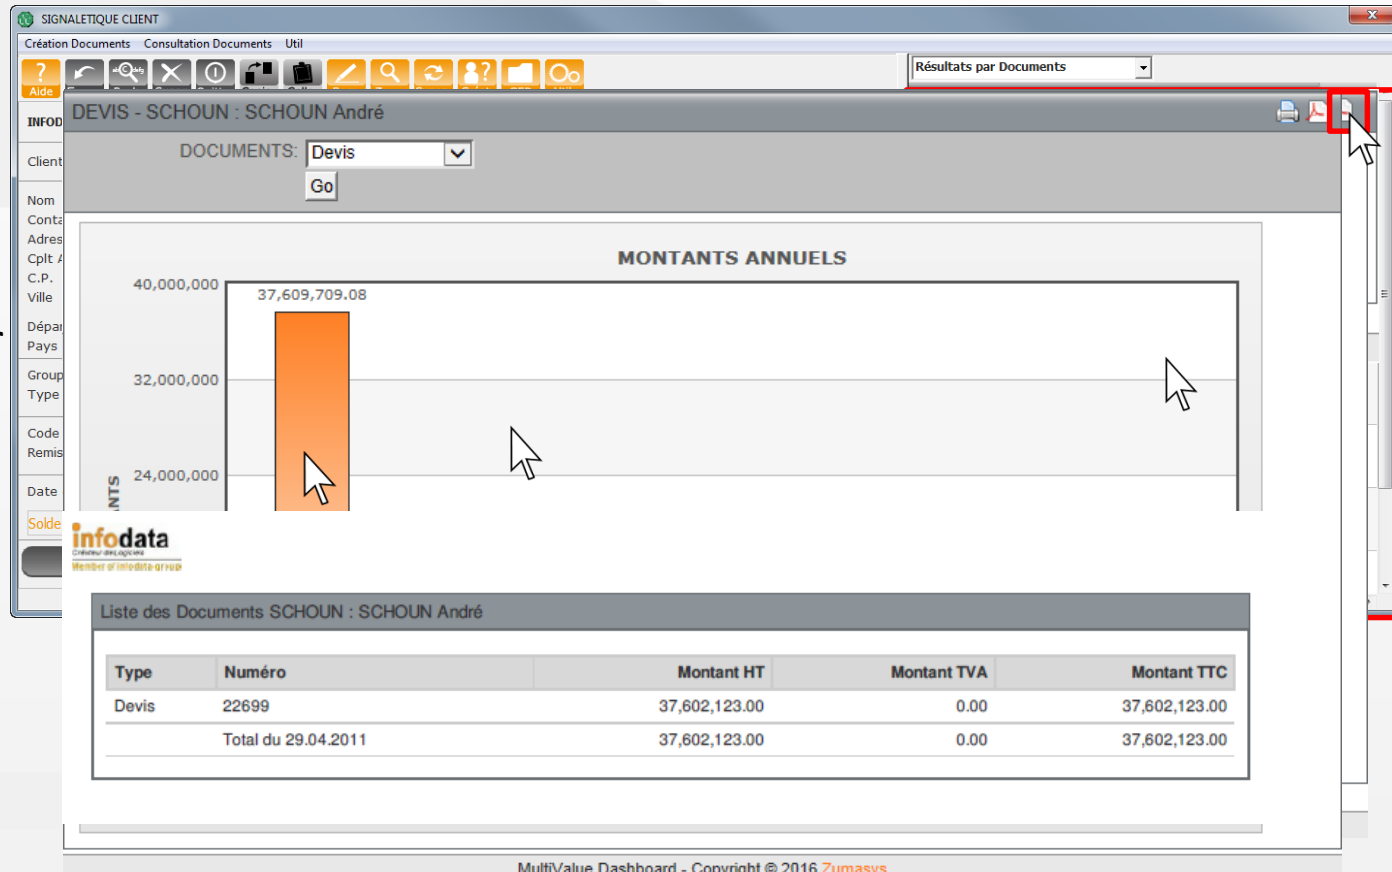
SIGNALETIQUE CLIENT

Création Documents Consultation Documents Util

Aide

Résultats par Documents

INFOD

Client

Nom
Conta
Adres
Cplt
C.P.
Ville

Dépar
Pays

Group
Type

Code
Remis

Date

Solde

DEVIS - SCHOUN : SCHOUN André

DOCUMENTS: Devis

Go

MONTANTS ANNUELS

40,000,000
37,609,709.08
32,000,000
24,000,000
NTS

infodata
Créateur de Logiciels
Member of infodata group

Liste des Documents SCHOUN : SCHOUN André

| Type | Numéro | Montant HT | Montant TVA | Montant TTC |
|---|---|---|---|---|
| Devis | 22699 | 37,602,123.00 | 0.00 | 37,602,123.00 |
| | Total du 29.04.2011 | 37,602,123.00 | 0.00 | 37,602,123.00 |

MultiValue Dashboard - Copyright © 2016 Zumasys